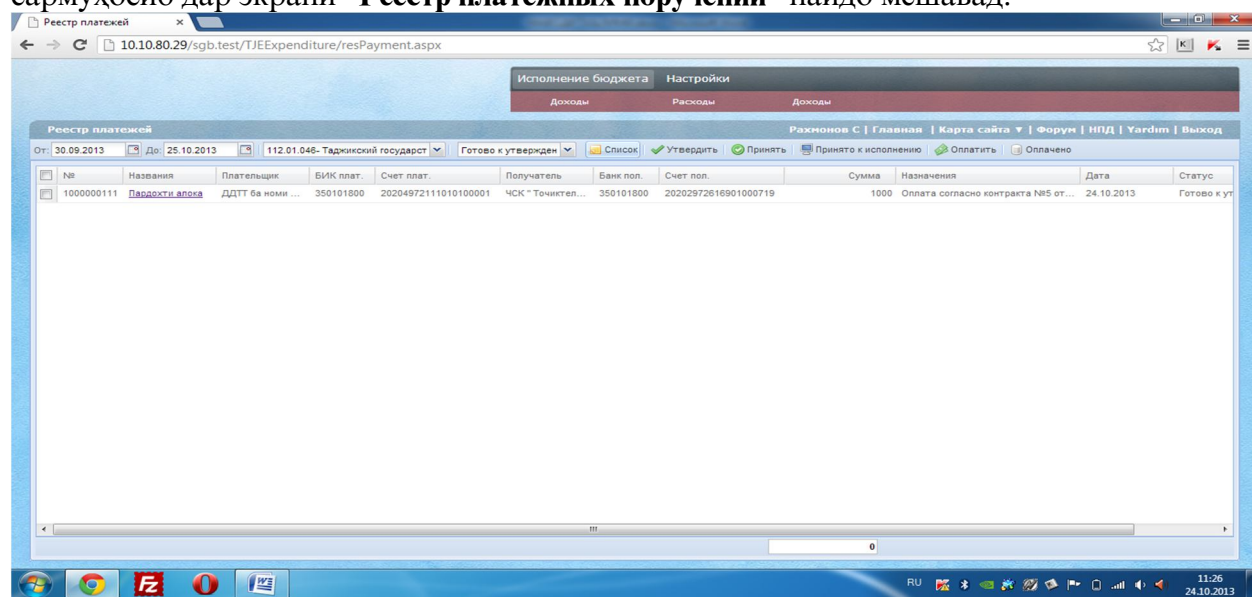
сармуҳосиб дар экрани "**Реестр платежных поручений**" пайдо мешавад.

Реестр платежей

10.10.80.29/sgb.test/TJEExpenditure/resPayment.aspx

Исполнение бюджета | Настройки

Доходы | Расходы | Доходы

Реестр платежей

Рахмонов С | Главная | Карта сайта ▼ | Форум | НПД | Yardım | Выход

От: 30.09.2013 До: 25.10.2013 112.01.046- Таджикский государст Готово к утвержден Список Утвердить Принять Принято к исполнению Оплатить Оплачено

| | № | Названия | Плательщик | БИК плат. | Счет плат. | Получатель | Банк пол. | Счет пол. | Сумма | Назначения | Дата | Статус |
|---|---|---|---|---|---|---|---|---|---|---|---|---|
| | 1000000111 | Пардохти алока | ДДТТ ба номи ... | 350101800 | 20204972111010100001 | ЧСК " Точиктел... | 350101800 | 20202972616901000719 | 1000 | Оплата согласно контракта №5 от... | 24.10.2013 | Готово к ут |

0

RU 11:26 24.10.2013